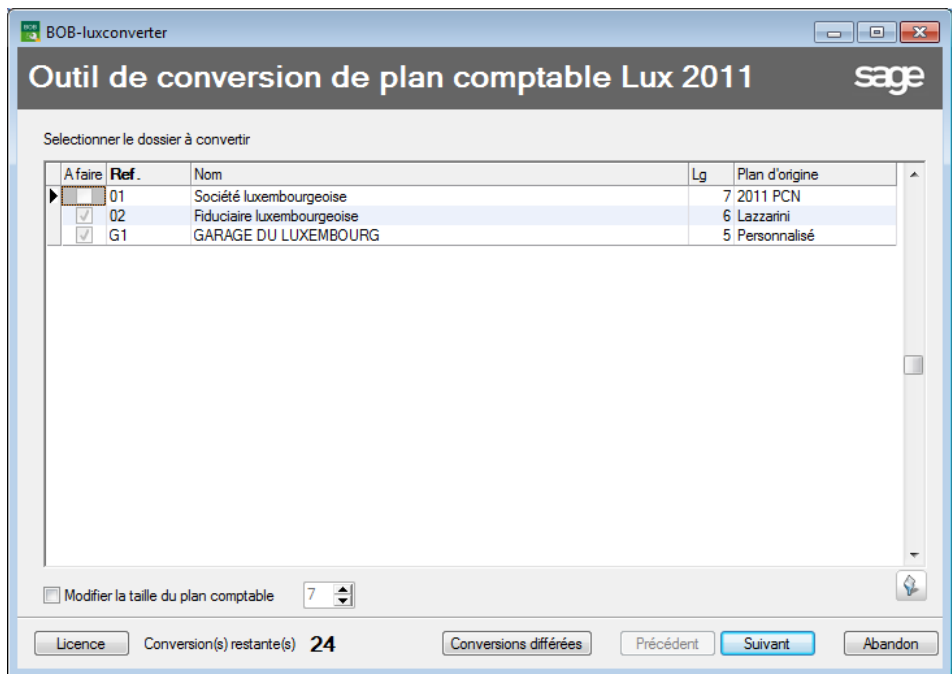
BOB-luxconverter

Outil de conversion de plan comptable Lux 2011

sage

Selectionner le dossier à convertir

| A faire | Ref. | Nom | Lg | Plan d'origine |
|---|---|---|---|---|
| | 01 | Société luxembourgeoise | 7 | 2011 PCN |
| ✓ | 02 | Fiduciaire luxembourgeoise | 6 | Lazzarini |
| ✓ | G1 | GARAGE DU LUXEMBOURG | 5 | Personnalisé |

Modifier la taille du plan comptable 7

Licence Conversion(s) restante(s) 24 Conversions différées Précédent Suivant Abandon